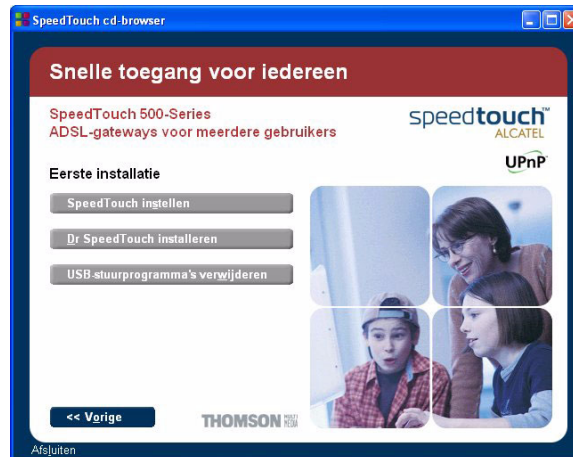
SpeedTouch cd-browser

Snelle toegang voor iedereen

SpeedTouch 500-Series
ADSL-gateways voor meerdere gebruikers

speedtouch™
ALCATEL

UPnP

Eerste installatie

SpeedTouch instellen

Dr SpeedTouch installeren

USB-stuurprogramma's verwijderen

<< Vorige

THOMSON MULTIMEDIA

Afsluiten